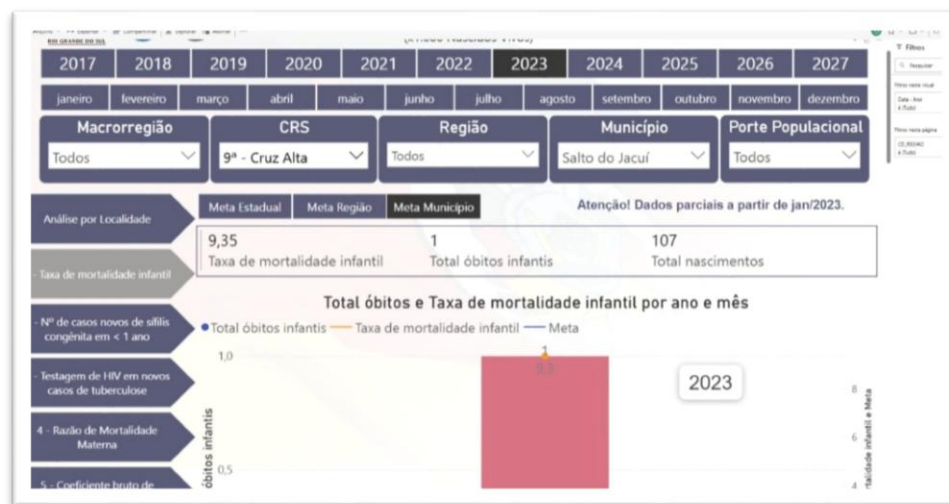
Arquivo Exportar Compartilhar Explorar Alterar
RIO GRANDE DO SUL
(x 1.000 Nascidos Vivos)

2017 | 2018 | 2019 | 2020 | 2021 | 2022 | 2023 | 2024 | 2025 | 2026 | 2027

janeiro | fevereiro | março | abril | maio | junho | julho | agosto | setembro | outubro | novembro | dezembro

Macrorregião
Todos

CRS
9ª - Cruz Alta

Região
Todos

Município
Salto do Jacuí

Porte Populacional
Todos

Filtros
Pesquisar
Filtros neste visual
Data - Ano é (Tudo)
Filtros nesta página
CD_REGIAO é (Tudo)

Análise por Localidade

- Taxa de mortalidade infantil

- Nº de casos novos de sífilis congênita em < 1 ano

- Testagem de HIV em novos casos de tuberculose

4 - Razão de Mortalidade Materna

5 - Coeficiente bruto de

Meta Estadual | Meta Região | Meta Município

Atenção! Dados parciais a partir de jan/2023.

9,35
Taxa de mortalidade infantil

1
Total óbitos infantis

107
Total nascimentos

Total óbitos e Taxa de mortalidade infantil por ano e mês

● Total óbitos infantis — Taxa de mortalidade infantil — Meta

1,0
0,5
óbitos infantis

1
9,3

2023

8
6
Taxa de mortalidade infantil e Meta